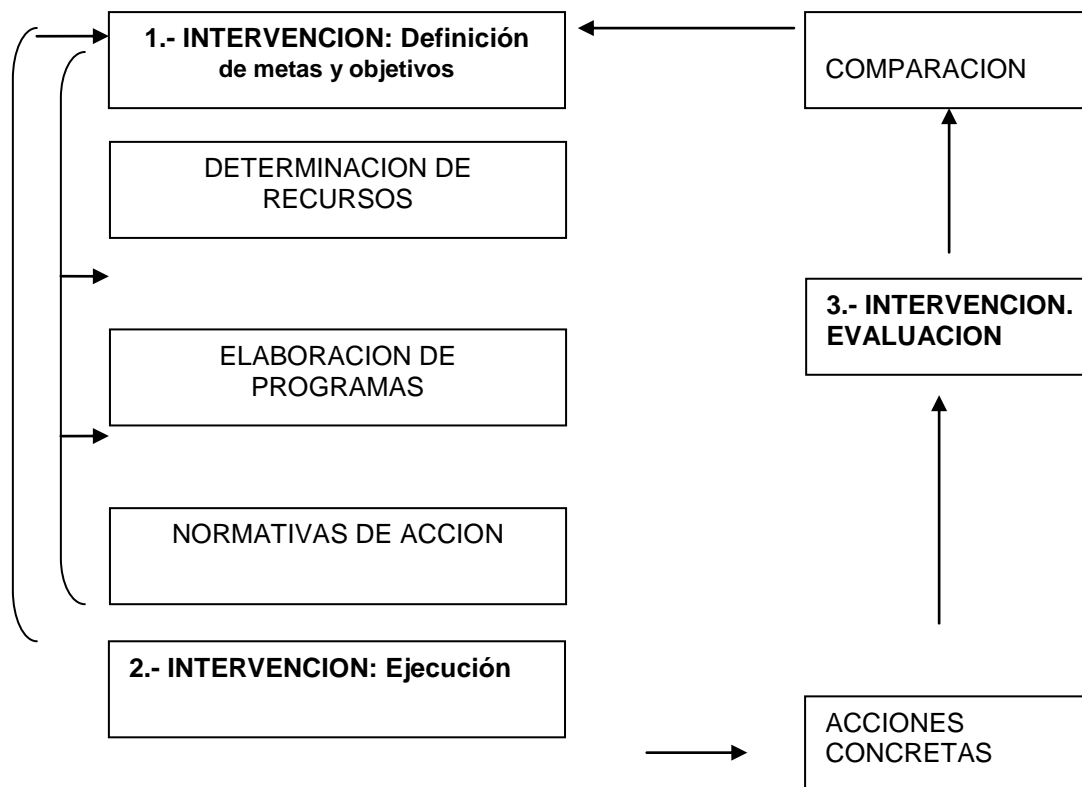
1.- INTERVENCION: Definición de metas y objetivos

COMPARACION

DETERMINACION DE RECURSOS

3.- INTERVENCION. EVALUACION

ELABORACION DE PROGRAMAS

NORMATIVAS DE ACCION

2.- INTERVENCION: Ejecución

ACCIONES CONCRETAS